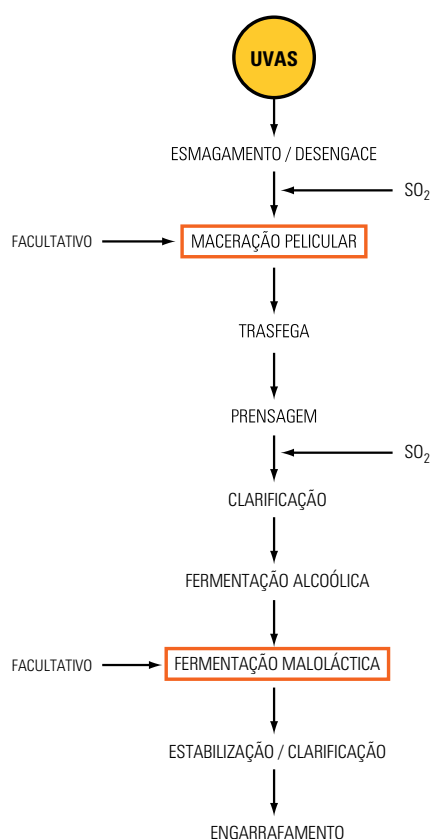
UVAS

ESMAGAMENTO / DESENGACE

$SO_2$

FACULTATIVO

MACERAÇÃO PELICULAR

TRASFEGA

PRENSAGEM

$SO_2$

CLARIFICAÇÃO

FERMENTAÇÃO ALCOÓLICA

FACULTATIVO

FERMENTAÇÃO MALOLÁCTICA

ESTABILIZAÇÃO / CLARIFICAÇÃO

ENGARRAFAMENTO